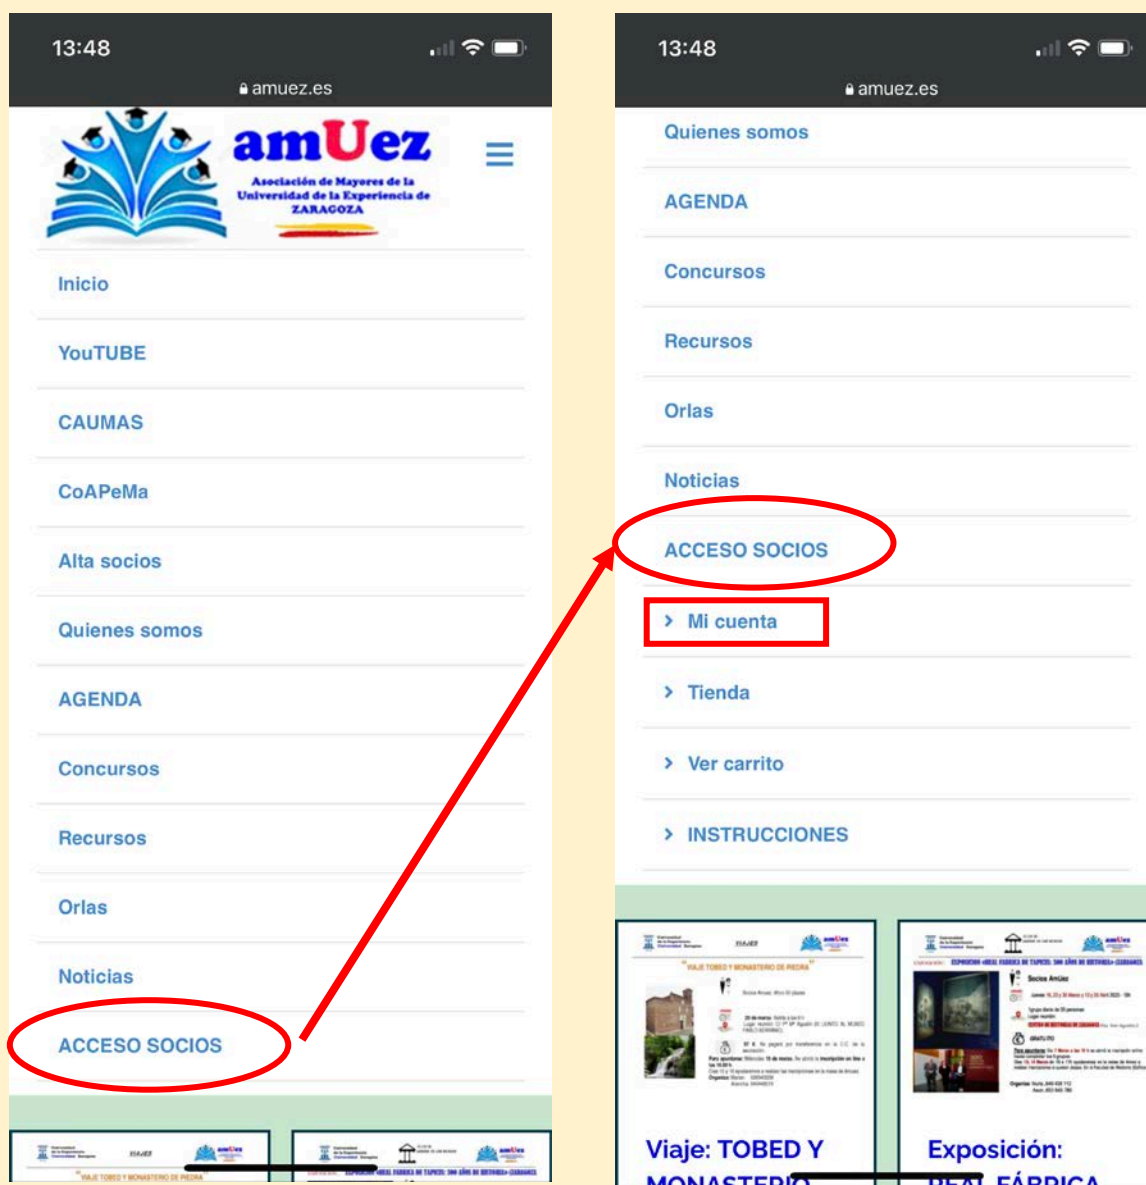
13:48

amuez.es

amUez

Asociación de Mayores de la Universidad de la Experiencia de ZARAGOZA

Inicio

YouTUBE

CAUMAS

CoAPeMa

Alta socios

Quienes somos

AGENDA

Concursos

Recursos

Orlas

Noticias

ACCESO SOCIOS

13:48

amuez.es

Quienes somos

AGENDA

Concursos

Recursos

Orlas

Noticias

ACCESO SOCIOS

› Mi cuenta

› Tienda

› Ver carrito

› INSTRUCCIONES

VIAJES

VIAJE TOBED Y MONASTERIO DE PIEDRA

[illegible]

Viaje: TOBED Y MONASTERIO

EXPOSICIÓN «REAL FÁBRICA DE TAPICES: 300 AÑOS DE HISTORIA» (ZARAGOZA)

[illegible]

Exposición: REAL FÁBRICA